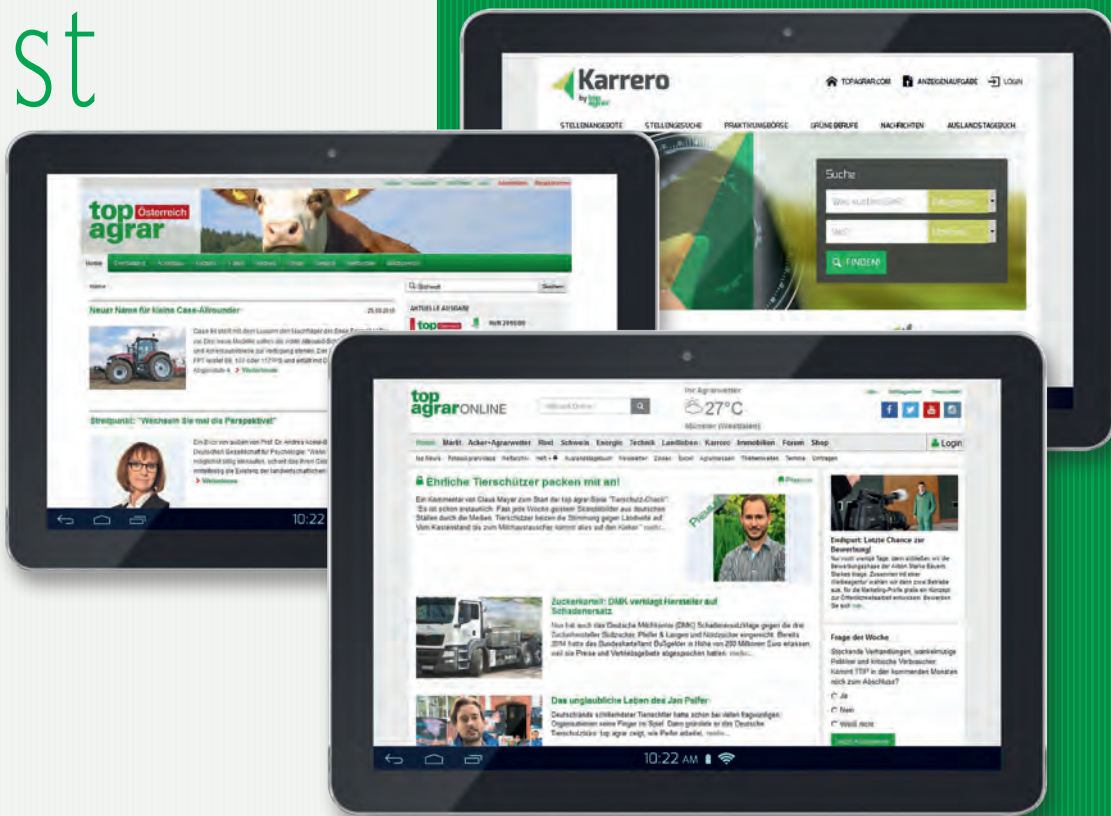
st

Karrero
by top agrar

TOPAGRAR.COM ANZEIGENAUFGABE LOGIN

STELLENANGEBOTE STELLENGESUCHE PRAKTIKUMSBÖRSE GRÜNE BERUFE NACHRICHTEN AUSLANDSTAGEBUCH

Suche

FINDEN!

top agrar Österreich

Home

Neuer Name für kleine Case-Allrounder

25.03.2015

Streitpunkt: "Wechseln Sie mal die Perspektive!"

Weiterlesen

AKTUELLE AUSGABE

Suchen

10:22

top agrar ONLINE

27°C

Münster (Westfalen)

Home Markt Acker+Agrarwetter Rind Schwein Energie Technik Landleben Karrero Immobilien Forum Shop

Login

Ehrliche Tierschützer packen mit an!

Zuckerkartell: DMK verklagt Hersteller auf Schadenersatz

Das unglaubliche Leben des Jan Peifer

Endspurt: Letzte Chance zur Bewerbung!

Frage der Woche

Ja

Nein

Weiß nicht

10:22 AM